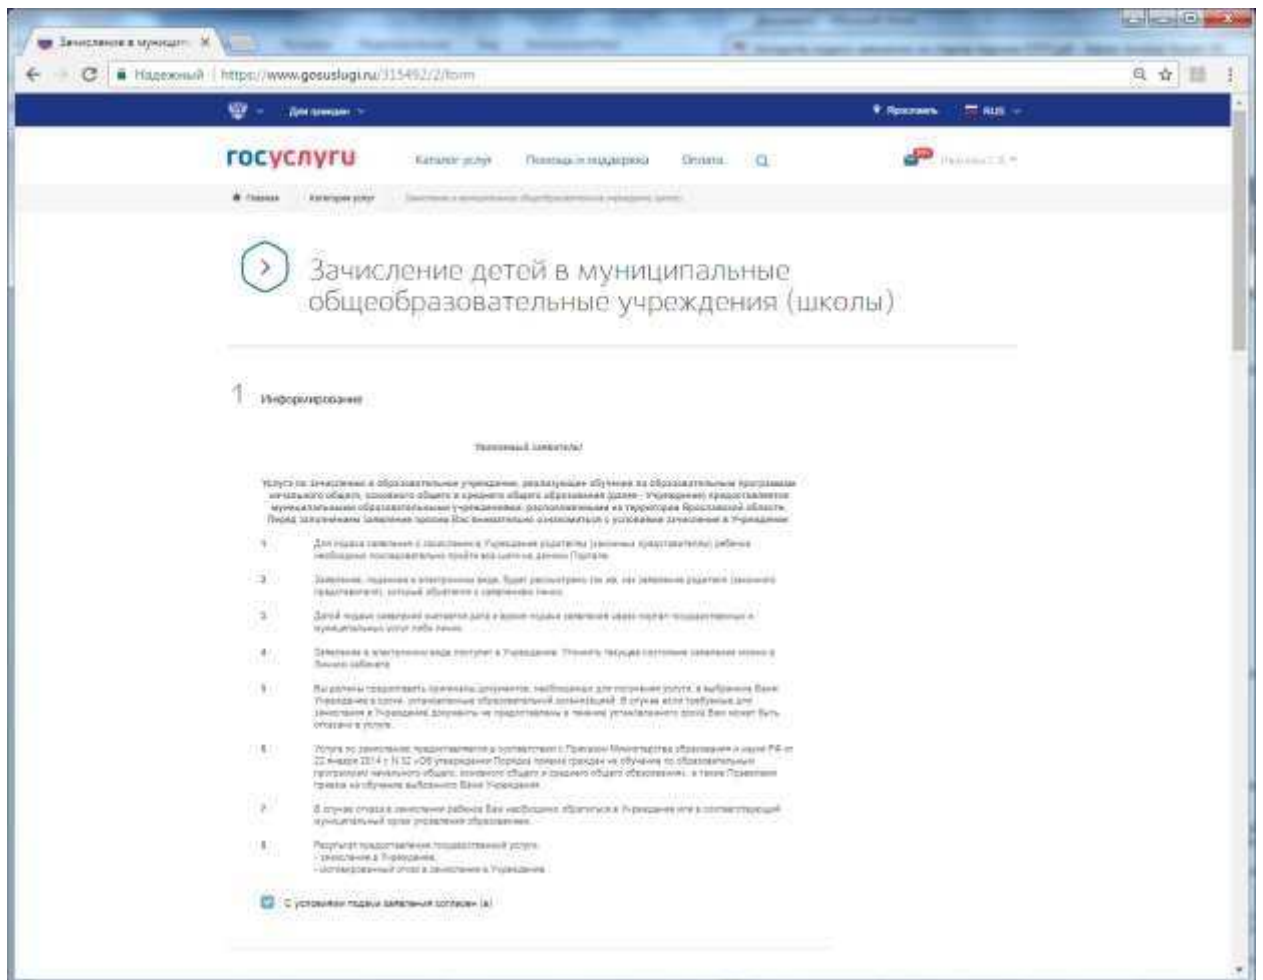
Зачисление в муницип

Надежный | https://www.gosuslugi.ru/315492/2/form

Для граждан

Ярославль RUS

госуслуги

Каталог услуг

Помощь и поддержка

Оплата

Главная

Каталог услуг

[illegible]

Зачисление детей в муниципальные общеобразовательные учреждения (школы)

1 Информирование

Уважаемый заявитель!

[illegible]

1 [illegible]

2 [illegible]

3 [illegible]

4 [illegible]

5 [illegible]

6 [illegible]

7 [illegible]

8 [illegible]

С условиями подачи заявления согласен (а)